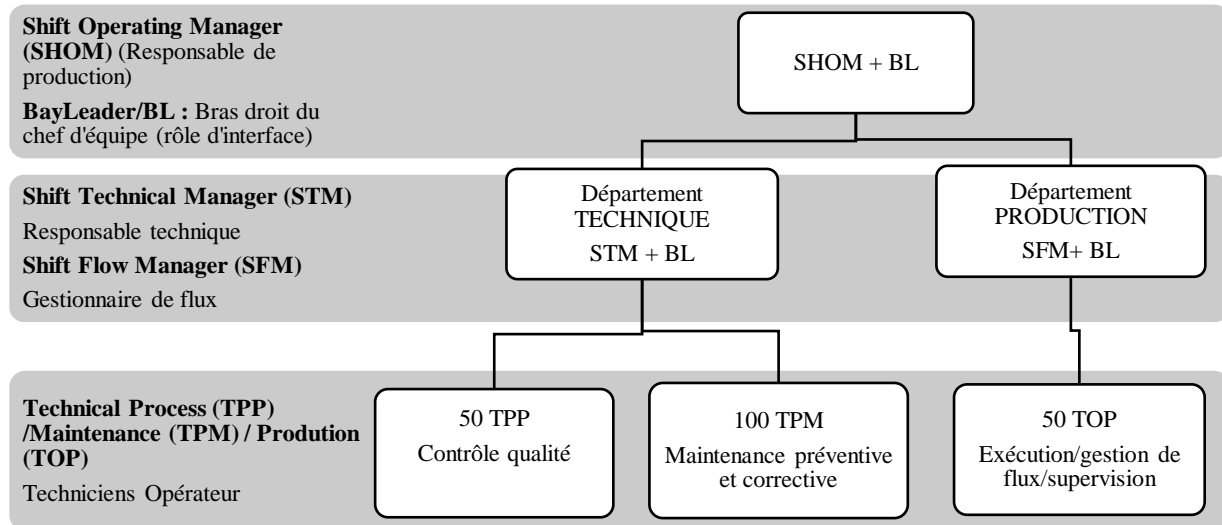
**Shift Operating Manager (SHOM)** (Responsable de production)

**BayLeader/BL :** Bras droit du chef d'équipe (rôle d'interface)

SHOM + BL

**Shift Technical Manager (STM)**

Responsable technique

**Shift Flow Manager (SFM)**

Gestionnaire de flux

Département TECHNIQUE STM + BL

Département PRODUCTION SFM+ BL

**Technical Process (TPP) /Maintenance (TPM) / Prodution (TOP)**

Techniciens Opérateur

50 TPP Contrôle qualité

100 TPM Maintenance préventive et corrective

50 TOP Exécution/gestion de flux/supervision